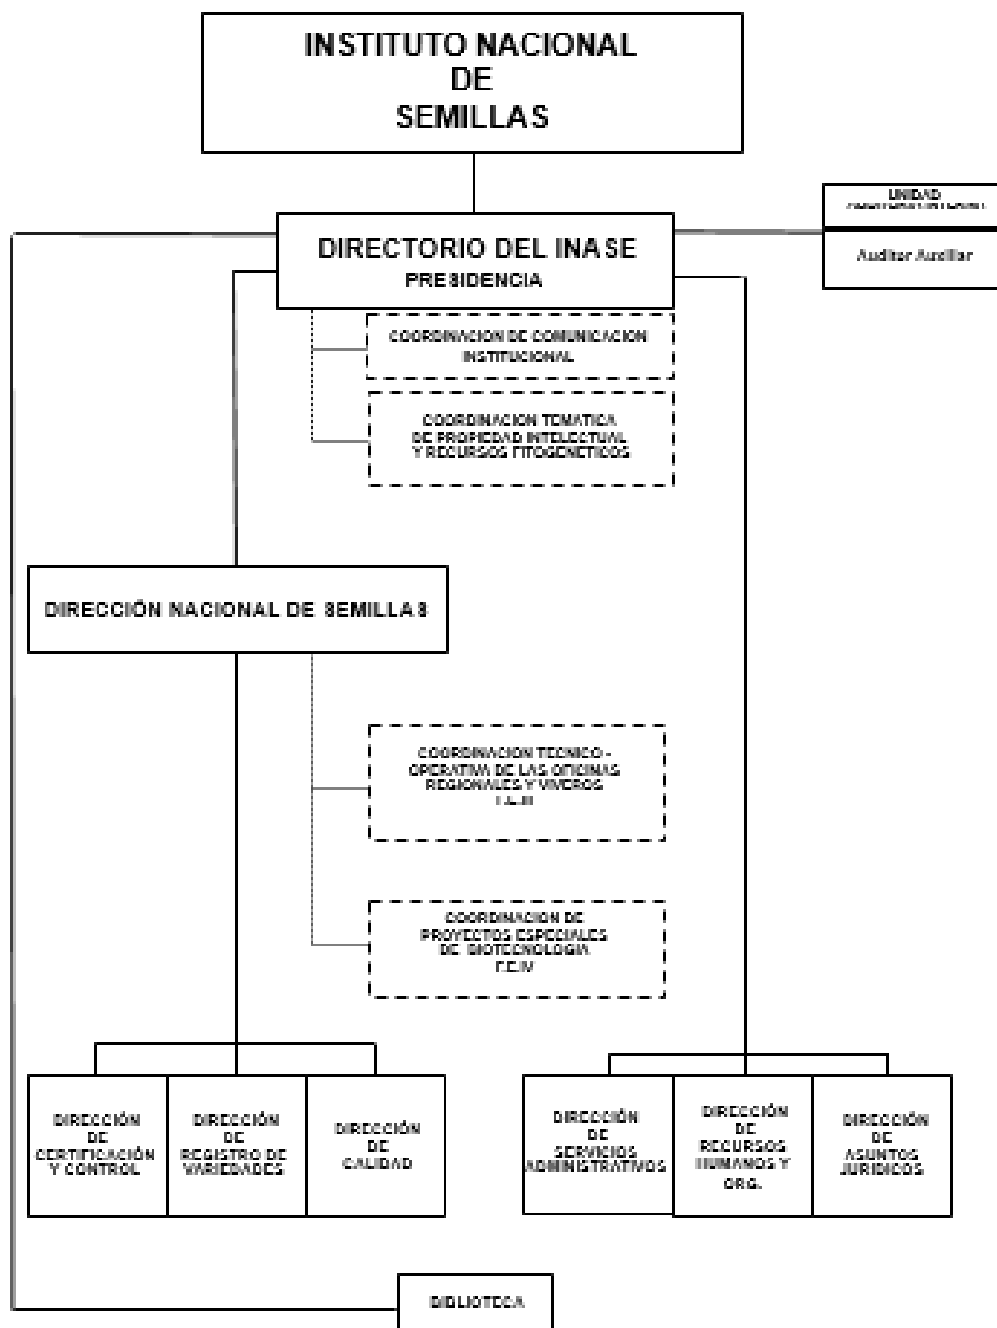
INSTITUTO NACIONAL DE SEMILLAS

UNIDAD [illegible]

Auditor Auxiliar

DIRECTORIO DEL INASE
PRESIDENCIA

COORDINACION DE COMUNICACION INSTITUCIONAL

COORDINACION TEMATICA DE PROPIEDAD INTELECTUAL Y RECURSOS FITOGENETICOS

DIRECCIÓN NACIONAL DE SEMILLAS

COORDINACION TECNICO - OPERATIVA DE LAS OFICINAS REGIONALES Y VIVEROS F.E.III

COORDINACION DE PROYECTOS ESPECIALES DE BIOTECNOLOGIA F.E.IV

DIRECCIÓN DE CERTIFICACIÓN Y CONTROL

DIRECCIÓN DE REGISTRO DE VARIEDADES

DIRECCIÓN DE CALIDAD

DIRECCIÓN DE SERVICIOS ADMINISTRATIVOS

DIRECCIÓN DE RECURSOS HUMANOS Y ORG.

DIRECCIÓN DE ASUNTOS JURIDICOS

BIBLIOTECA